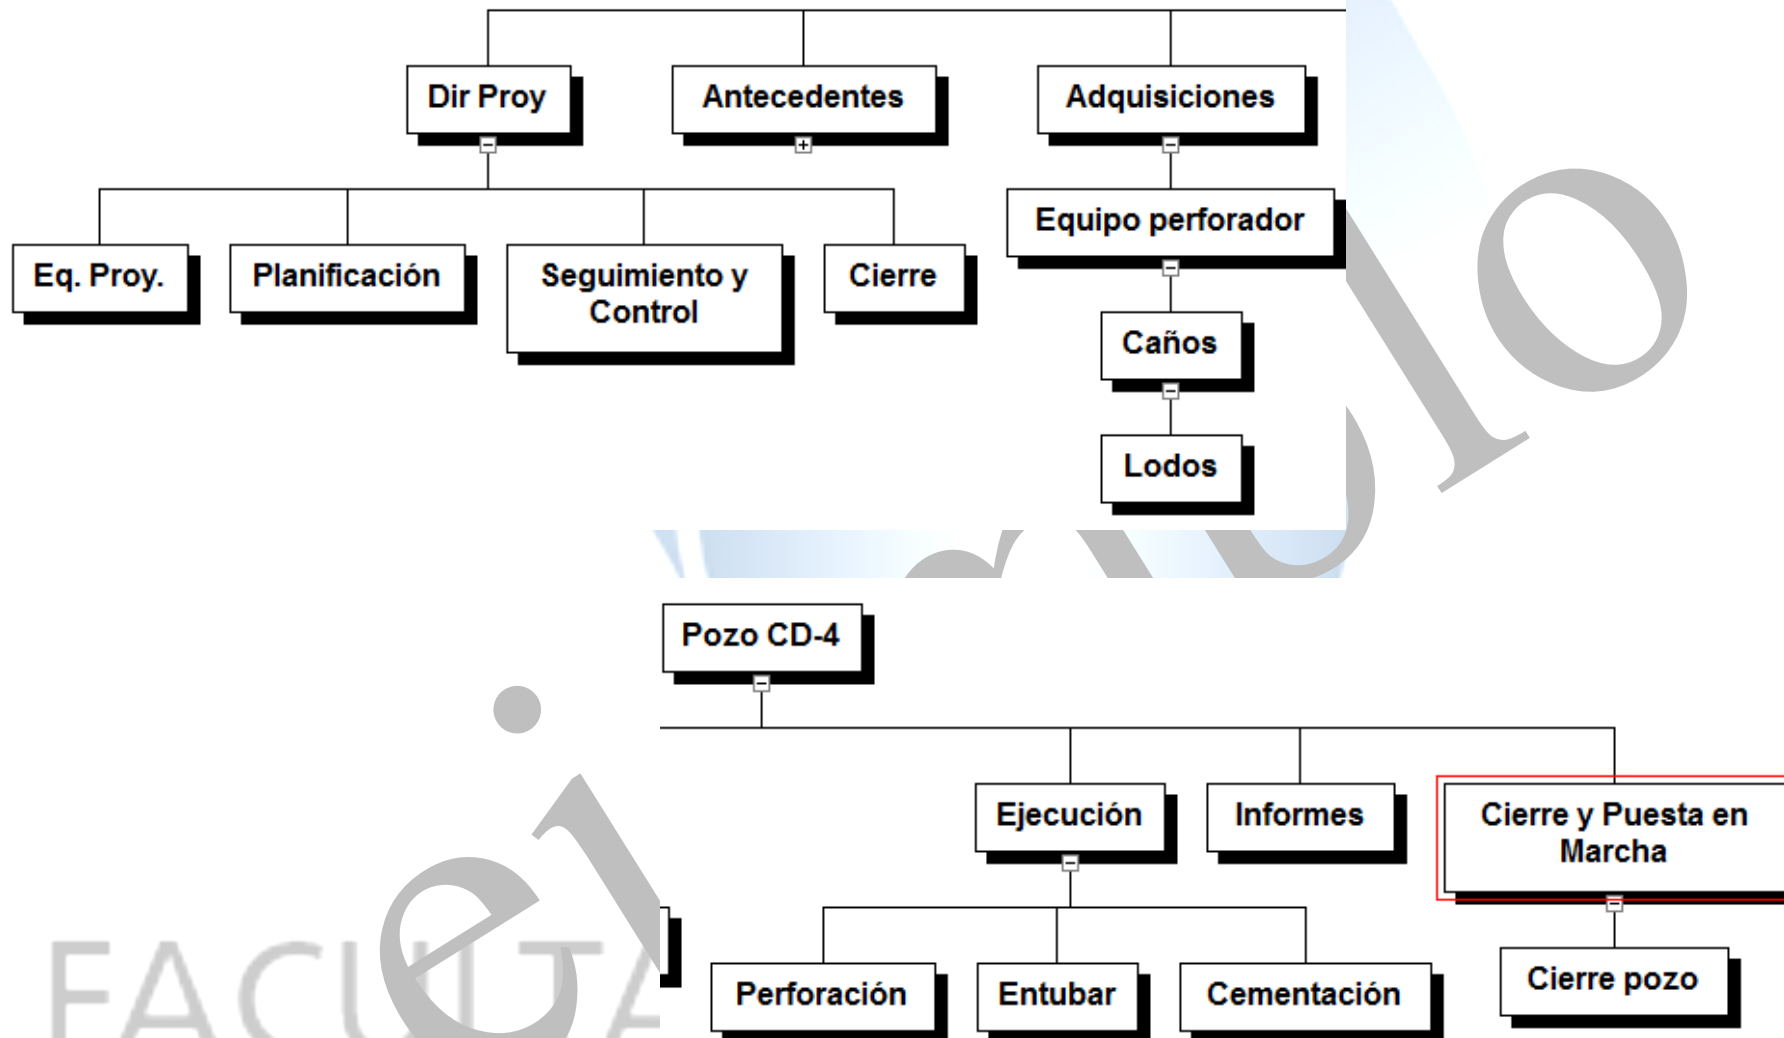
Dir Proy

Antecedentes

Adquisiciones

Eq. Proy.

Planificación

Seguimiento y Control

Cierre

Equipo perforador

Caños

Lodos

Pozo CD-4

Ejecución

Informes

Cierre y Puesta en Marcha

Perforación

Entubar

Cementación

Cierre pozo

FACULTA